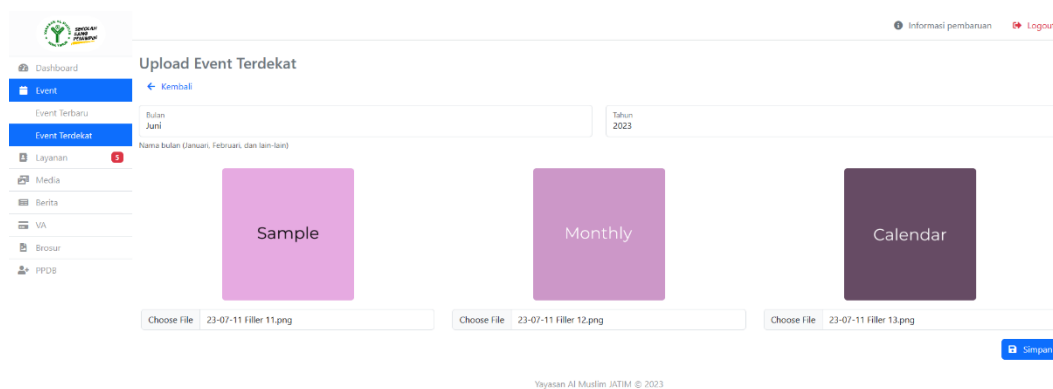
SEKOLAH SANG PEMIMPIN

Informasi pembaruan Logout

Dashboard
Event
Event Terbaru
Event Terdekat
Layanan 5
Media
Berita
VA
Brosur
PPDB

Upload Event Terdekat

← Kembali

Bulan
Juni

Tahun
2023

Nama bulan (Januari, Februari, dan lain-lain)

Sample

Monthly

Calendar

Choose File 23-07-11 Filler 11.png

Choose File 23-07-11 Filler 12.png

Choose File 23-07-11 Filler 13.png

Simpan

Yayasan Al Muslim JATIM © 2023